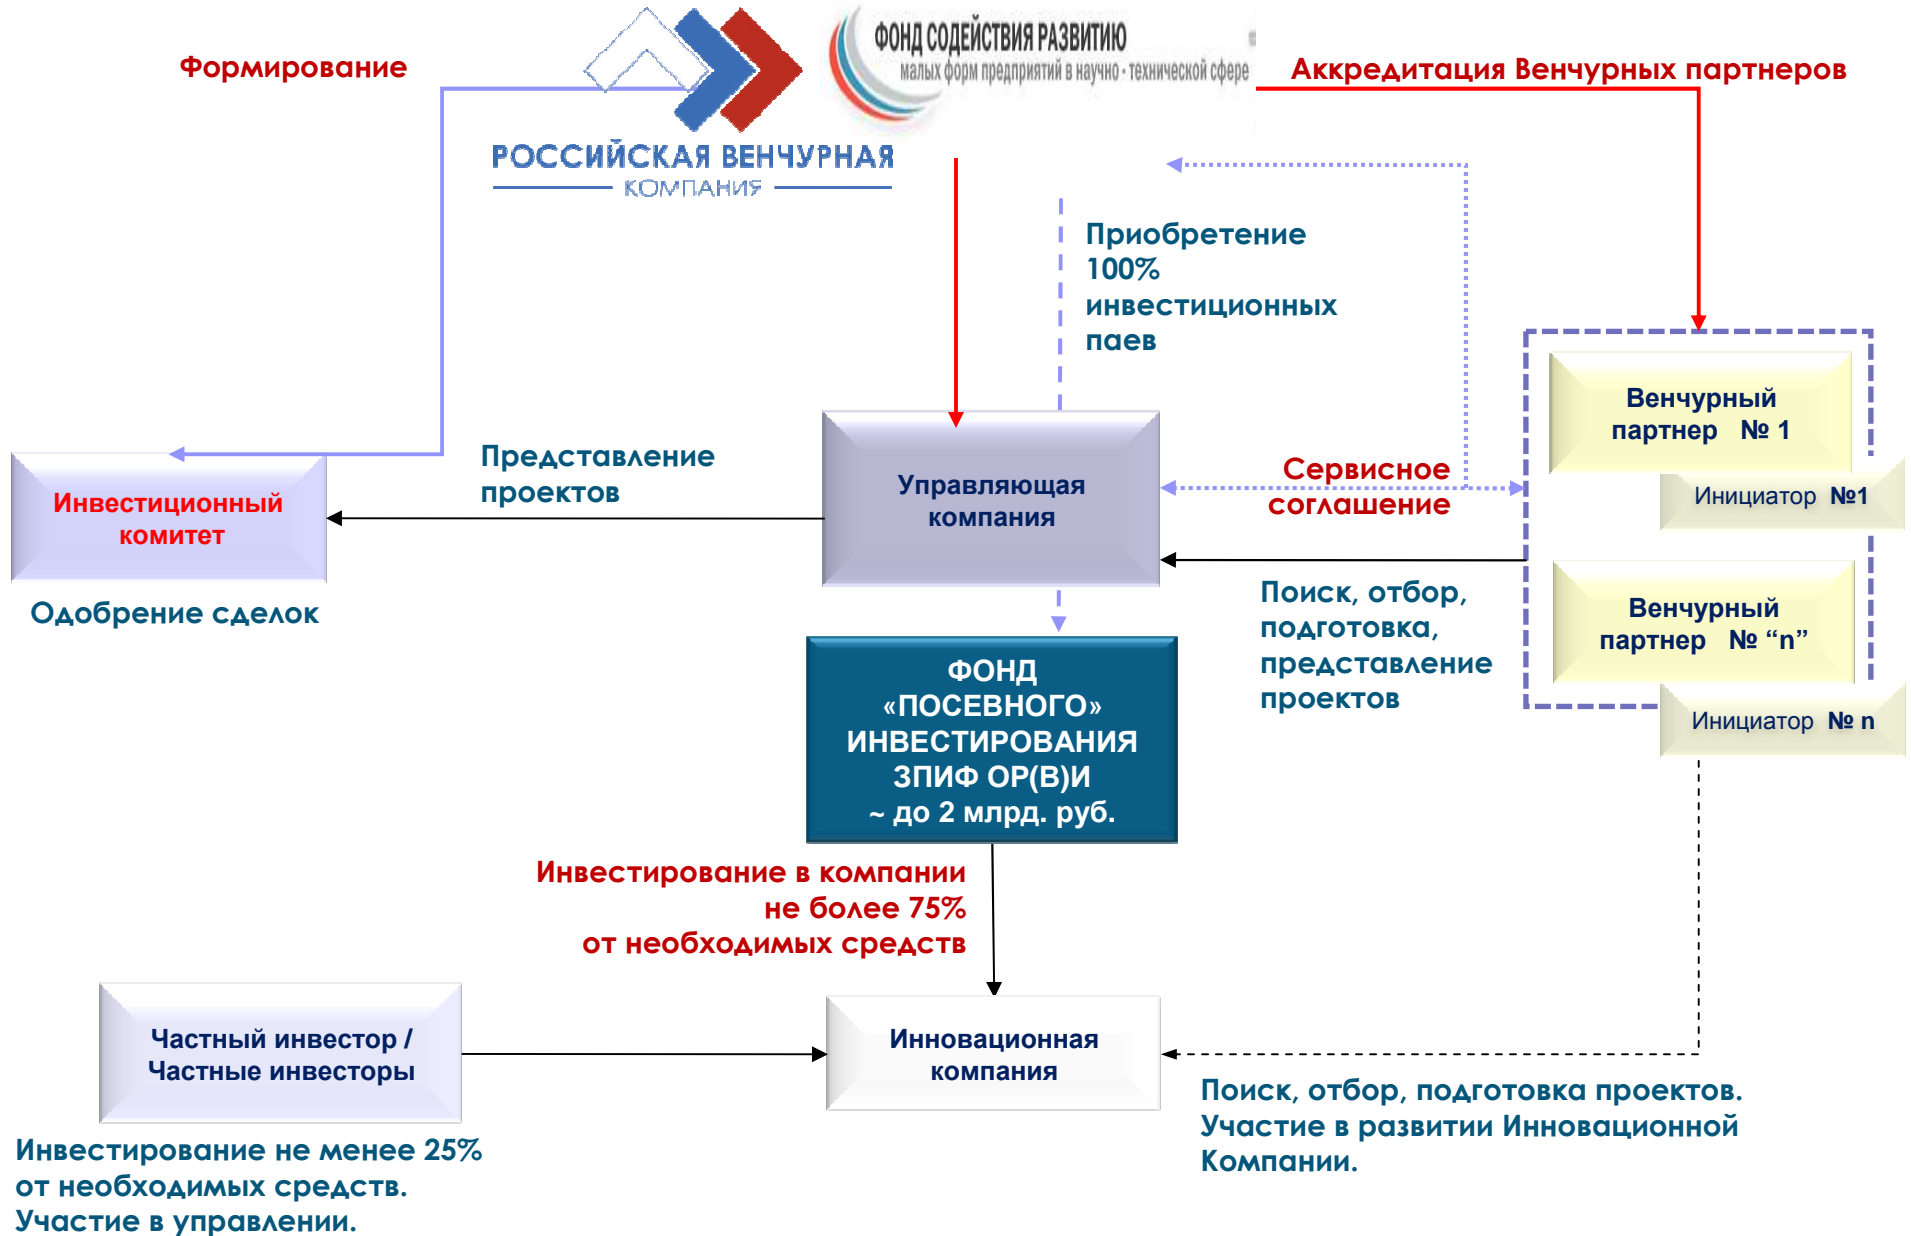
Формирование

РОССИЙСКАЯ ВЕНЧУРНАЯ КОМПАНИЯ

ФОНД СОДЕЙСТВИЯ РАЗВИТИЮ малых форм предприятий в научно-технической сфере

Аккредитация Венчурных партнеров

Приобретение 100% инвестиционных паев

Венчурный партнер № 1

Инициатор №1

Венчурный партнер № “n”

Инициатор № n

Сервисное соглашение

Представление проектов

Инвестиционный комитет

Одобрение сделок

Управляющая компания

Поиск, отбор, подготовка, представление проектов

ФОНД «ПОСЕВНОГО» ИНВЕСТИРОВАНИЯ ЗПИФ ОР(В)И ~ до 2 млрд. руб.

Инвестирование в компании не более 75% от необходимых средств

Частный инвестор / Частные инвесторы

Инновационная компания

Инвестирование не менее 25% от необходимых средств. Участие в управлении.

Поиск, отбор, подготовка проектов. Участие в развитии Инновационной Компании.